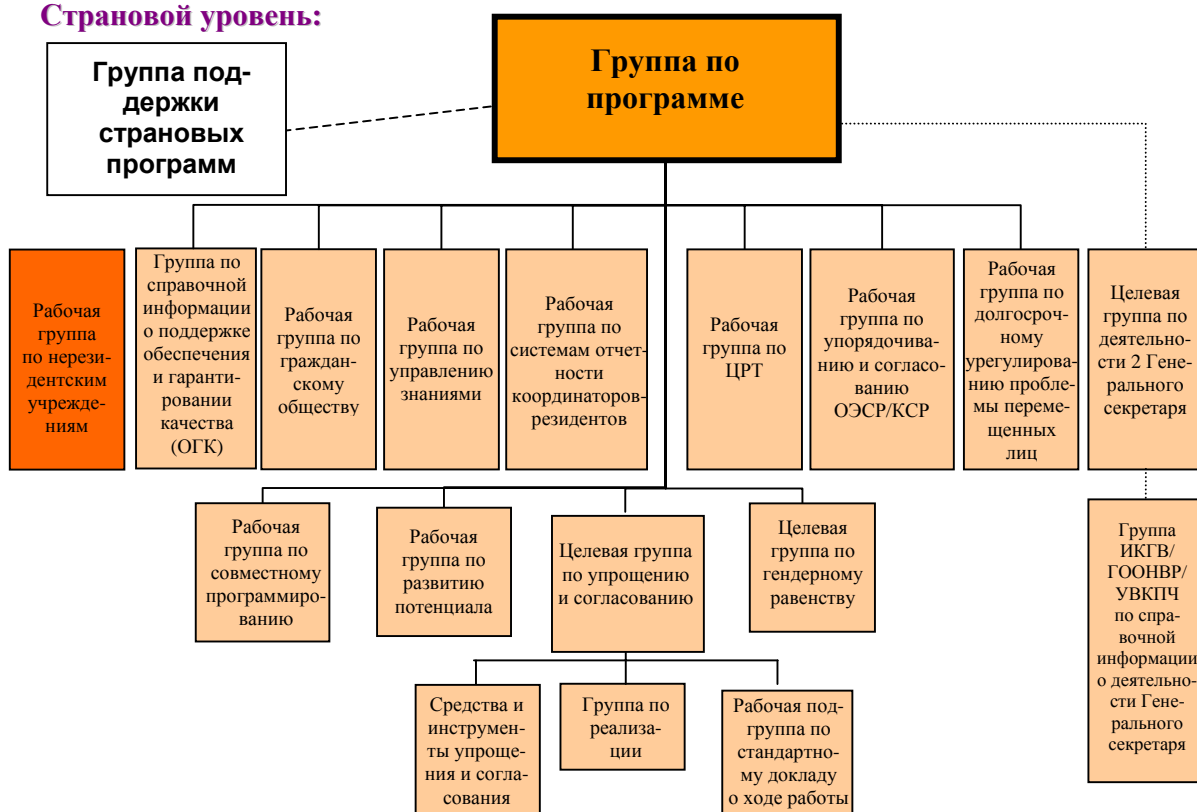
Страновой уровень:

Группа поддержки страновых программ

Группа по программе

Рабочая группа по нерезидентским учреждениям

Группа по справочной информации о поддержке обеспечения и гарантировании качества (ОГК)

Рабочая группа по гражданскому обществу

Рабочая группа по управлению знаниями

Рабочая группа по системам отчетности координаторов-резидентов

Рабочая группа по ЦРТ

Рабочая группа по упорядочиванию и согласованию ОЭСР/КСР

Рабочая группа по долгосрочному урегулированию проблемы перемещенных лиц

Целевая группа по деятельности 2 Генерального секретаря

Рабочая группа по совместному программированию

Рабочая группа по развитию потенциала

Целевая группа по упрощению и согласованию

Целевая группа по гендерному равенству

Группа ИКГВ/ГООНВР/УВКПЧ по справочной информации о деятельности Генерального секретаря

Средства и инструменты упрощения и согласования

Группа по реализации

Рабочая подгруппа по стандартному докладу о ходе работы